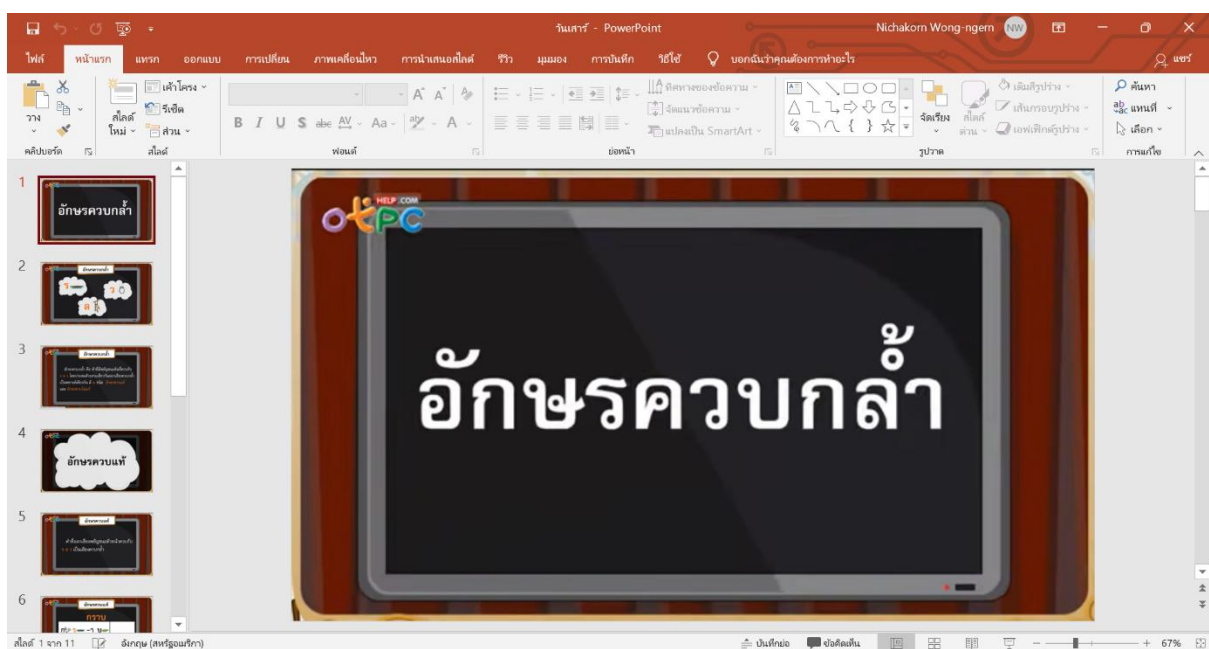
วันเสาร์ - PowerPoint

Nichakorn Wong-ngern NW

ไฟล์ หน้าแรก แทรก ออกแบบ การเปลี่ยน ภาพเคลื่อนไหว การนำเสนอสไลด์ รีวิว มุมมอง การบันทึก วิธีใช้ บอกฉันว่าคุณต้องการทำอะไร แชร์

วาง สไลด์ใหม่ เค้าโครง รีเซ็ต ส่วน คลิปบอร์ด สไลด์ ฟอนต์ ย่อหน้า ทิศทางของข้อความ จัดแนวข้อความ แปลงเป็น SmartArt จัดเรียง สไลด์ด่วน เติมรูปร่าง เส้นกรอบรูปร่าง เอฟเฟกต์รูปร่าง รูปวาด ค้นหา แทนที่ เลือก การแก้ไข

1 อักษรควบกล้ำ
2 อักษรควบกล้ำ
3 อักษรควบกล้ำ
4 อักษรควบแท้
5 อักษรควบแท้
6 อักษรควบแท้ กราบ

HELP .COM
OKPC

อักษรควบกล้ำ

สไลด์ 1 จาก 11 อังกฤษ (สหรัฐอเมริกา) บันทึกย่อ ข้อคิดเห็น 67%